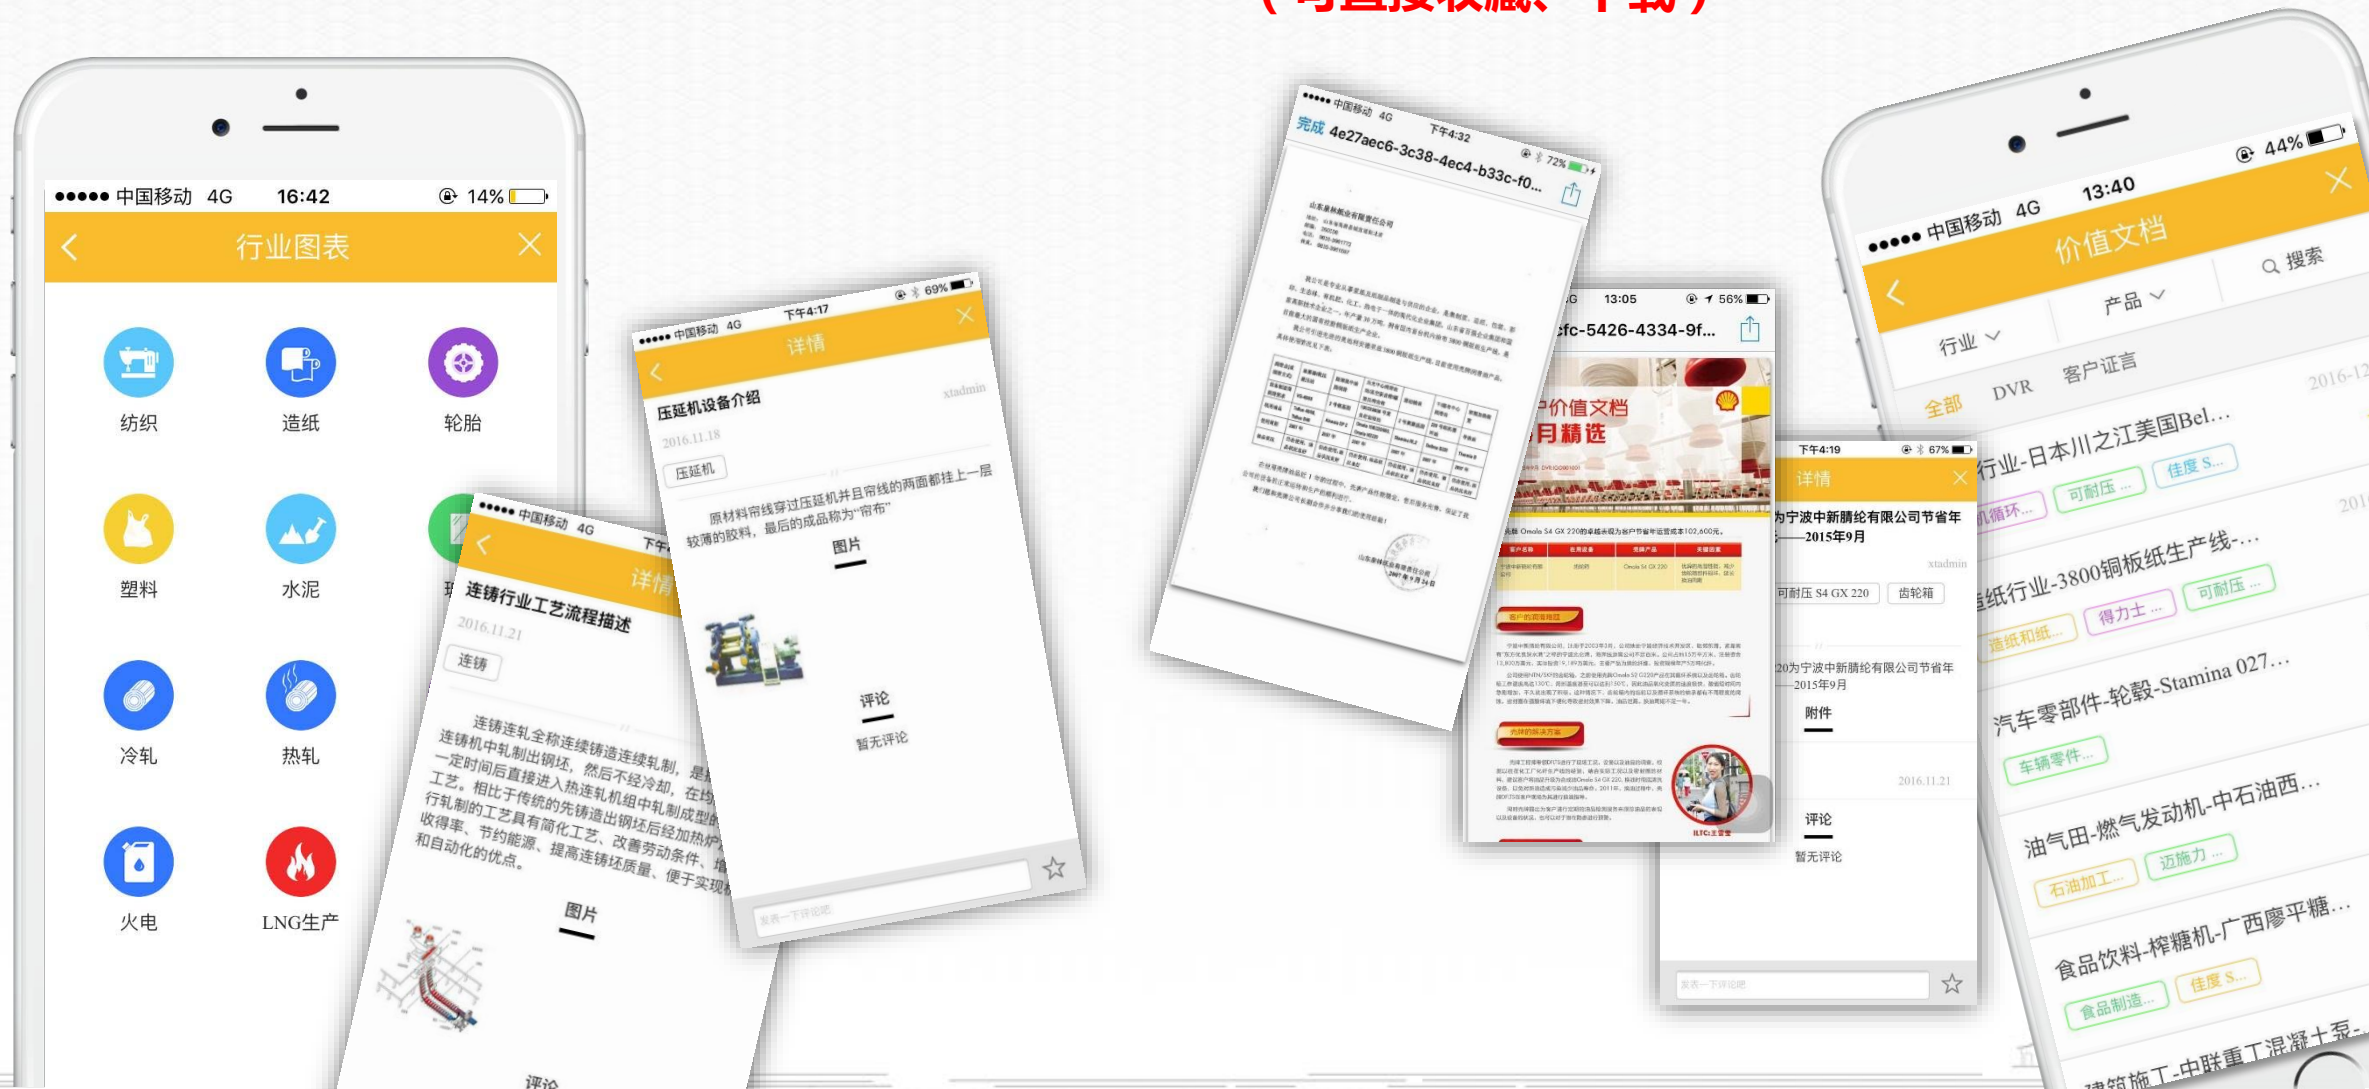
●●●●● 中国移动 4G 16:42 14%
行业图表
纺织 造纸 轮胎
塑料 水泥
冷轧 热轧
火电 LNG生产

●●●●● 中国移动 4G 下午4:17 69%
详情
压延机设备介绍
xtadmin
2016.11.18
压延机
原材料帘线穿过压延机并且帘线的两面都挂上一层较薄的胶料，最后的成品称为"帘布"
图片
评论
暂无评论
发表一下评论吧

●●●●● 中国移动 4G 下午
详情
连铸行业工艺流程描述
2016.11.21
连铸
连铸连轧全称连续铸造连续轧制，是连铸机中轧制出钢坯，然后不经冷却，在均一定时间后直接进入热连轧机组中轧制成型的工艺。相比于传统的先铸造出钢坯后经加热炉行轧制的工艺具有简化工艺、改善劳动条件、增收得率、节约能源、提高连铸坯质量、便于实现和自动化的优点。
图片
评论

●●●●● 中国移动 4G 下午4:32 72%
完成 4e27aec6-3c38-4ec4-b33c-f0...

13:05 56%
cfc-5426-4334-9f...
价值文档
月精选

下午4:19 67%
详情
为宁波中新腈纶有限公司节省年——2015年9月
xtadmin
可耐压 S4 GX 220 齿轮箱
20为宁波中新腈纶有限公司节省年——2015年9月
附件
2016.11.21
评论
暂无评论
发表一下评论吧

●●●●● 中国移动 4G 13:40 44%
价值文档
行业 产品 搜索
全部 DVR 客户证言
行业-日本川之江美国Bel...
可耐压... 佳度S...
纸行业-3800铜板纸生产线-...
造纸和纸... 得力士... 可耐压...
汽车零部件-轮毂-Stamina 027...
车辆零件...
油气田-燃气发动机-中石油西...
石油加工... 迈施力...
食品饮料-榨糖机-广西廖平糖...
食品制造... 佳度S...
建筑施工-中联重工混凝土泵-